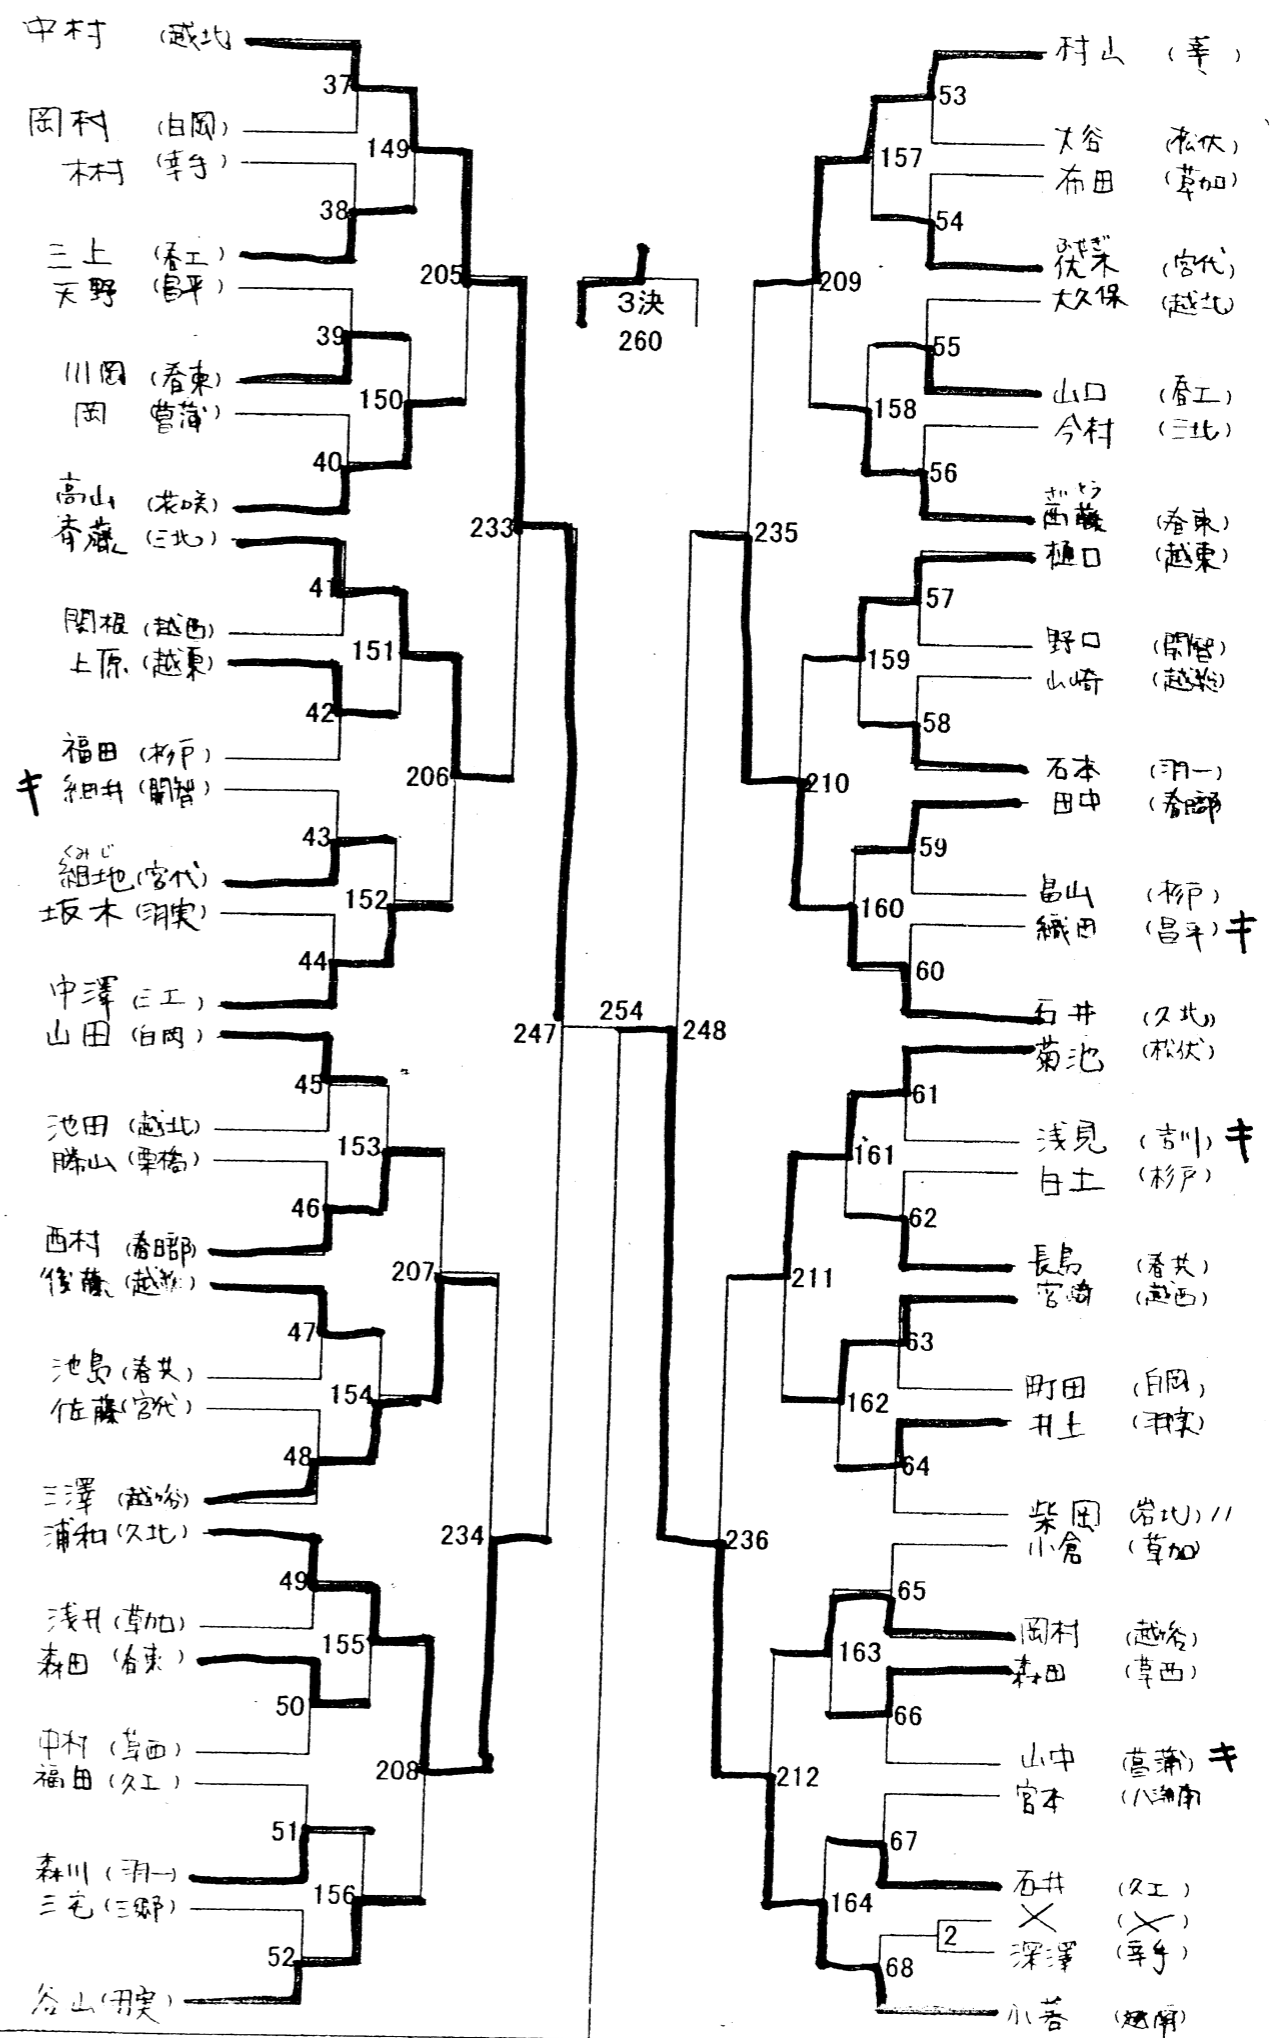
中村 (越北)
岡村 (白岡)
木村 (幸手)
三上 (春工)
天野 (昌平)
川岡 (春東)
岡 (菖蒲)
高山 (花咲)
斉藤 (三北)
関根 (越西)
上原 (越東)
福田 (杉戸)
キ 細井 (開智)
くみじ
組地 (宮代)
坂木 (羽実)
中澤 (三工)
山田 (白岡)
池田 (越北)
勝山 (栗橋)
西村 (春日部)
後藤 (越総)
池島 (春共)
佐藤 (宮代)
三澤 (越総)
浦和 (久北)
浅井 (草加)
森田 (春東)
中村 (草西)
福田 (久工)
森川 (羽一)
三宅 (三郷)
谷山 (羽実)

37
38
149
39
40
150
205
41
42
151
43
44
152
206
233
45
46
153
47
48
154
207
49
50
155
51
52
156
208
234
247

3決
260

254

村山 (幸)
大谷 (松伏)
布田 (草加)
みさぎ
佐木 (宮代)
大久保 (越北)
山口 (春工)
今村 (三北)
さいとう
齋藤 (春東)
樋口 (越東)
野口 (開智)
山崎 (越総)
石本 (羽一)
田中 (春日部)
畠山 (杉戸)
織田 (昌平) キ
石井 (久北)
菊池 (松伏)
浅見 (吉川) キ
白土 (杉戸)
長島 (春共)
宮崎 (越西)
町田 (白岡)
井上 (羽実)
柴田 (岩北) //
小倉 (草加)
岡村 (越谷)
森田 (草西)
山中 (菖蒲) キ
宮本 (八潮南)
石井 (久工)
× (×)
深澤 (幸手)
小谷 (越南)

53
54
157
55
56
158
209
57
58
159
59
60
160
210
235
61
62
161
63
64
162
211
65
66
163
67
2
68
164
212
236
248